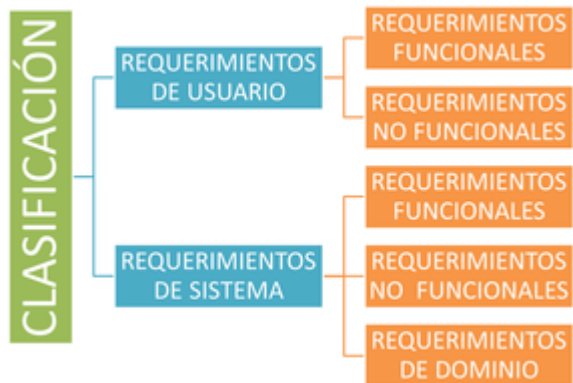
CLASIFICACIÓN

REQUERIMIENTOS DE USUARIO

REQUERIMIENTOS FUNCIONALES

REQUERIMIENTOS NO FUNCIONALES

REQUERIMIENTOS DE SISTEMA

REQUERIMIENTOS FUNCIONALES

REQUERIMIENTOS NO FUNCIONALES

REQUERIMIENTOS DE DOMINIO